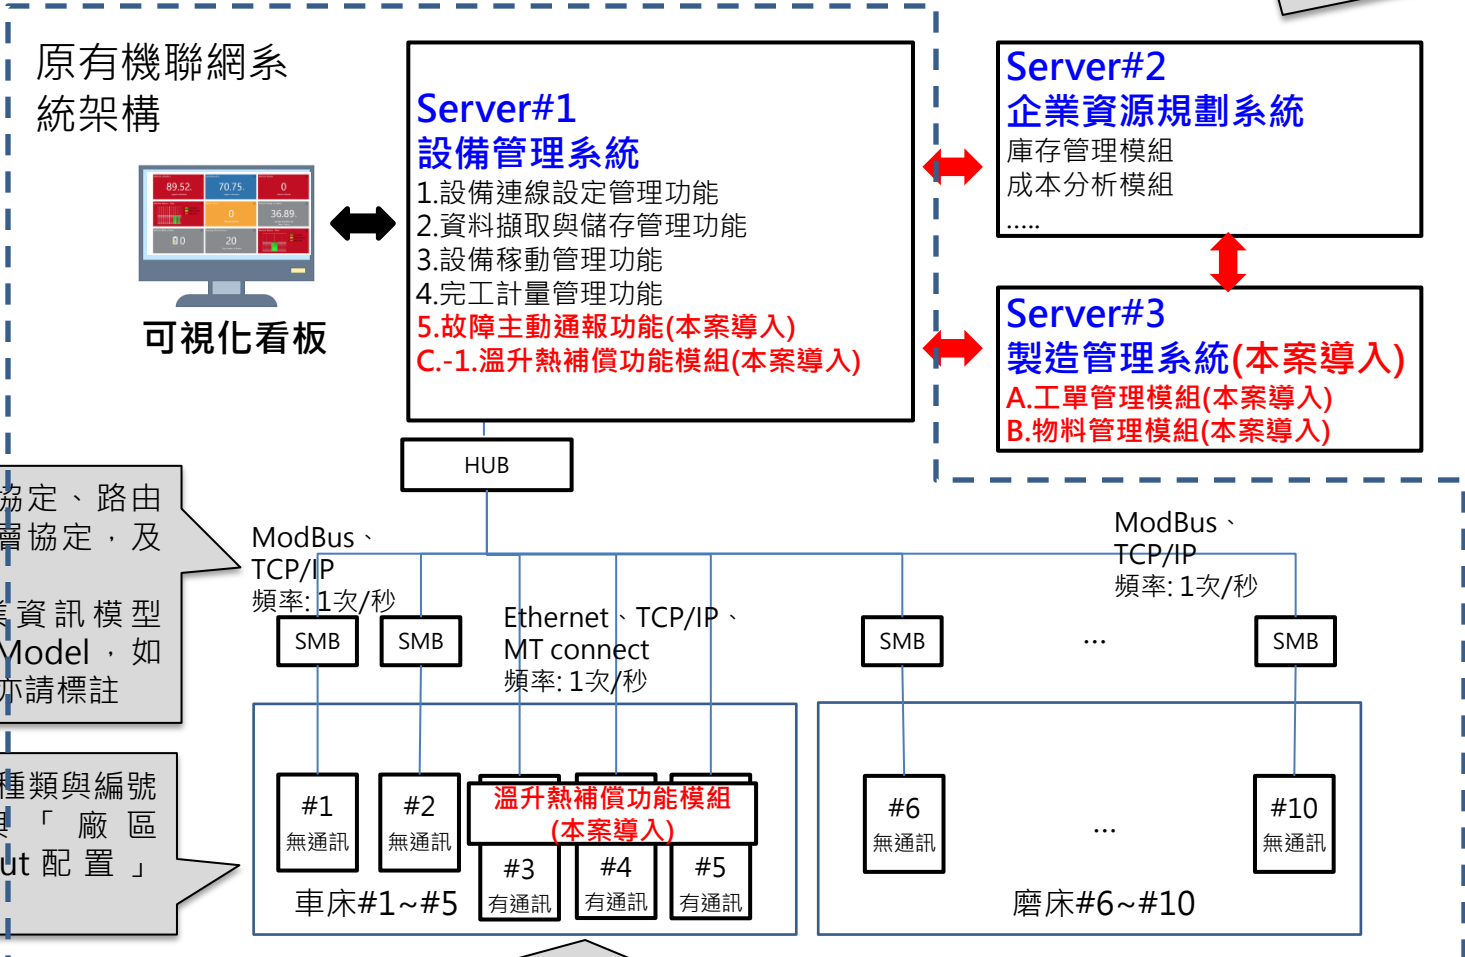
原有機聯網系統架構

89.52 70.75 0
0 36.89
0 20

可視化看板

Server#1
設備管理系統
1.設備連線設定管理功能
2.資料擷取與儲存管理功能
3.設備稼動管理功能
4.完工計量管理功能
5.故障主動通報功能(本案導入)
C.-1.溫升熱補償功能模組(本案導入)

Server#2
企業資源規劃系統
庫存管理模組
成本分析模組
.....

Server#3
製造管理系統(本案導入)
A.工單管理模組(本案導入)
B.物料管理模組(本案導入)

HUB

協定、路由
層協定，及

業資訊模型
Model，如
亦請標註

種類與編號
「 廠 區
ut 配 置 」

ModBus、
TCP/IP
頻率: 1次/秒

Ethernet、TCP/IP、
MT connect
頻率: 1次/秒

ModBus、
TCP/IP
頻率: 1次/秒

SMB SMB SMB ... SMB

#1
無通訊
#2
無通訊
溫升熱補償功能模組
(本案導入)
#3
有通訊
#4
有通訊
#5
有通訊
車床#1~#5

#6
無通訊
...
#10
無通訊
磨床#6~#10